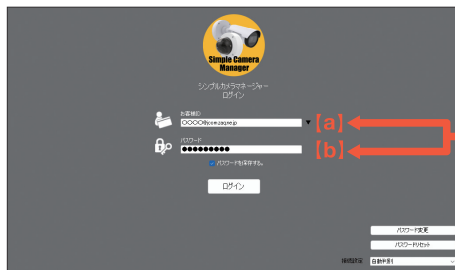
Simple Camera Manager

シンプルカメラマネージャー
ログイン

お客様ID
OOOO@yoom.zaq.ne.jp

【a】

パスワード
●●●●●●●●●

【b】

パスワードを保存する。

ログイン

パスワード変更

パスワードリセット

接続設定 自動判別